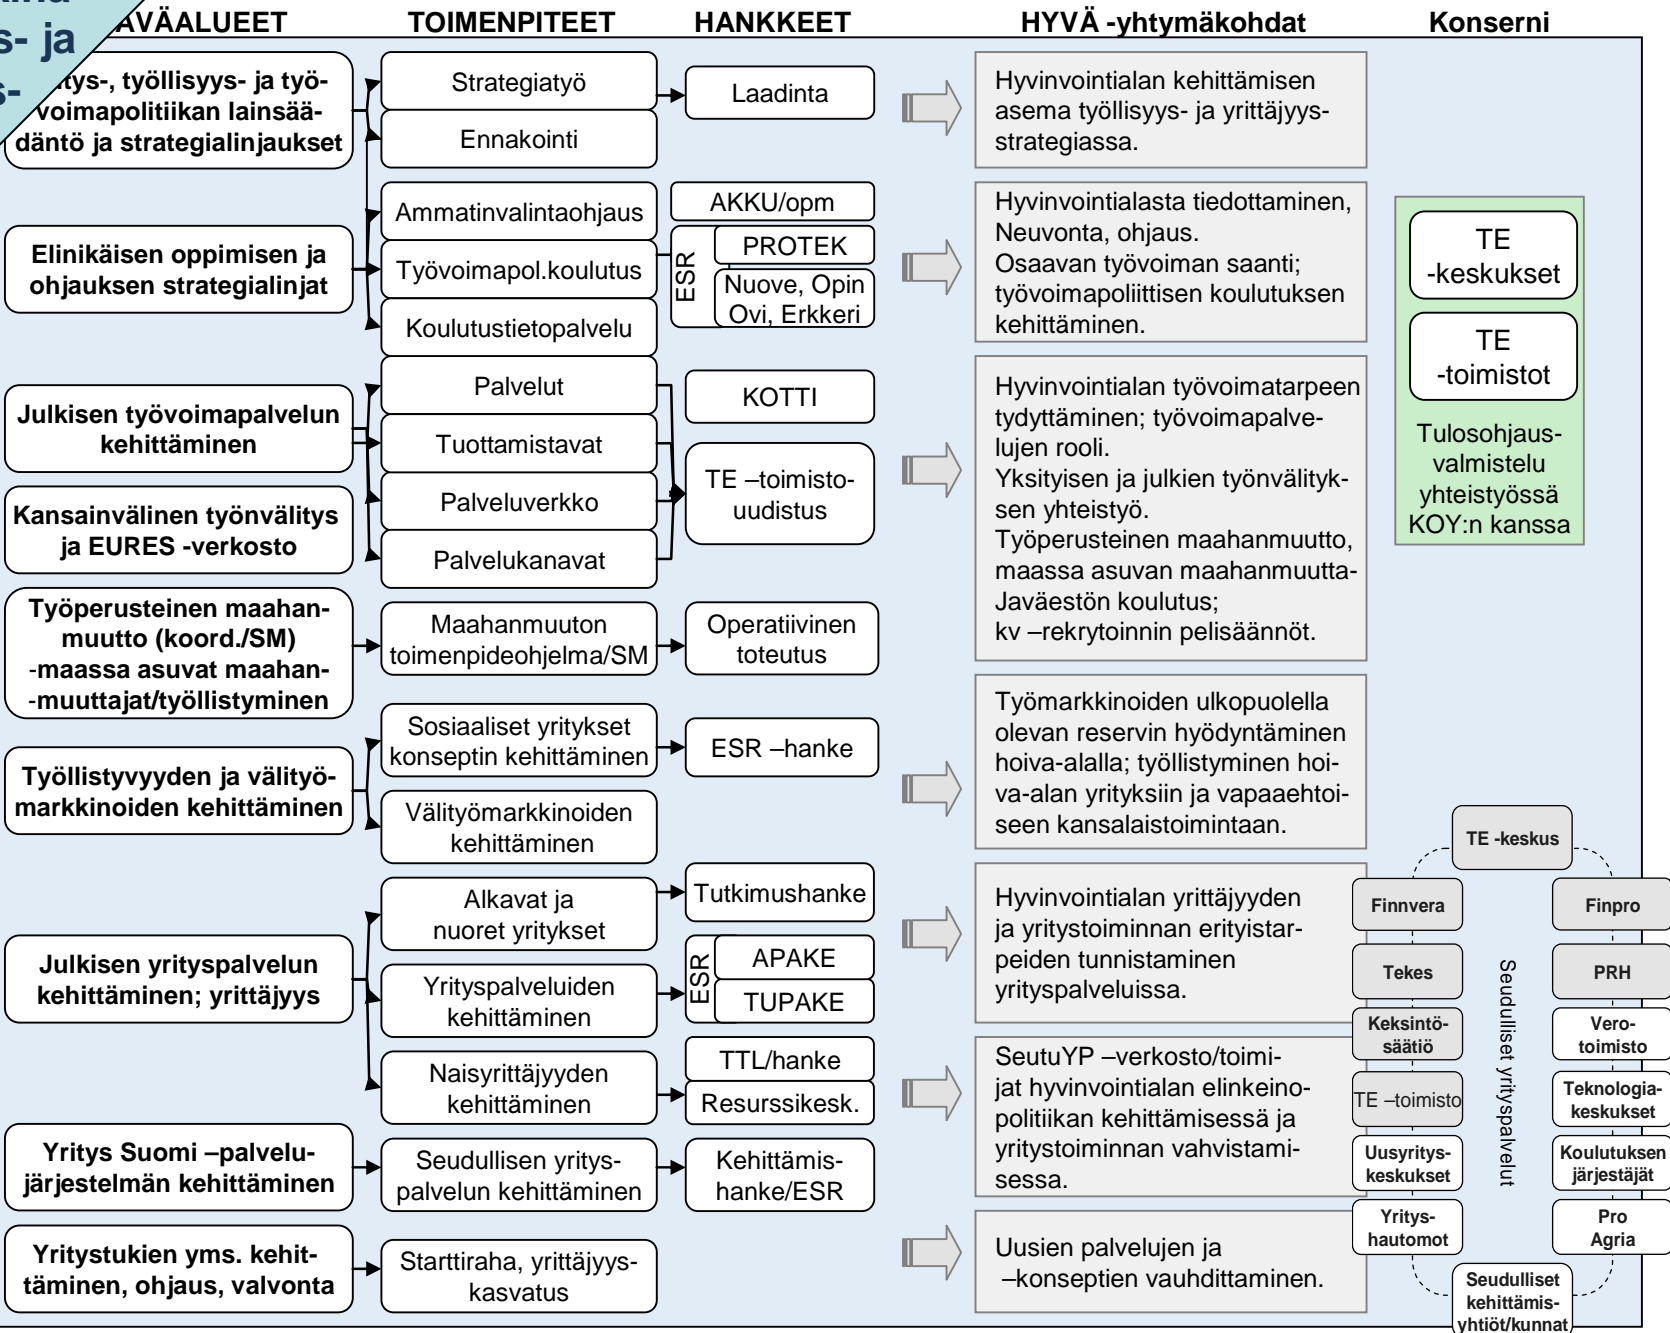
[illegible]ma
s- ja
s-

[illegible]AVÄALUEET | TOIMENPITEET | HANKKEET | HYVÄ -yhtymäkohdat | Konserni

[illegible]ys-, työllisyys- ja työvoimapolitiikan lainsäädäntö ja strategialinjaukset
Strategiatyö
Ennakointi
Laadinta
Hyvinvointialan kehittämisen asema työllisyys- ja yrittäjyysstrategiassa.

Elinikäisen oppimisen ja ohjauksen strategialinjat
Ammatinvalintaohjaus
Työvoimapol.koulutus
Koulutustietopalvelu
AKKU/opm
ESR
PROTEK
Nuove, Opin Ovi, Erkkeri
Hyvinvointialasta tiedottaminen, Neuvonta, ohjaus.
Osaavan työvoiman saanti; työvoimapoliittisen koulutuksen kehittäminen.

TE -keskukset
TE -toimistot
Tulosohjausvalmistelu yhteistyössä KOY:n kanssa

Julkisen työvoimapalvelun kehittäminen
Kansainvälinen työnvälitys ja EURES -verkosto
Palvelut
Tuottamistavat
Palveluverkko
Palvelukanavat
KOTTI
TE –toimistouudistus
Hyvinvointialan työvoimatarpeen tydyttäminen; työvoimapalvelujen rooli.
Yksityisen ja julkien työnvälityksen yhteistyö.
Työperusteinen maahanmuutto, maassa asuvan maahanmuuttaJaväestön koulutus;
kv –rekrytoinnin pelisäännöt.

Työperusteinen maahanmuutto (koord./SM) -maassa asuvat maahan-muuttajat/työllistyminen
Maahanmuuton toimenpideohjelma/SM
Operatiivinen toteutus

Työllistyvyyden ja välityömarkkinoiden kehittäminen
Sosiaaliset yritykset konseptin kehittäminen
Välityömarkkinoiden kehittäminen
ESR –hanke
Työmarkkinoiden ulkopuolella olevan reservin hyödyntäminen hoiva-alalla; työllistyminen hoiva-alan yrityksiin ja vapaaehtoiseen kansalaistoimintaan.

Julkisen yrityspalvelun kehittäminen; yrittäjyys
Alkavat ja nuoret yritykset
Yrityspalveluiden kehittäminen
Naisyrittäjyyden kehittäminen
Tutkimushanke
ESR
APAKE
TUPAKE
TTL/hanke
Resurssikesk.
Hyvinvointialan yrittäjyyden ja yritystoiminnan erityistarpeiden tunnistaminen yrityspalveluissa.
SeutuYP –verkosto/toimijat hyvinvointialan elinkeinopolitiikan kehittämisessä ja yritystoiminnan vahvistamisessa.

Yritys Suomi –palvelujärjestelmän kehittäminen
Seudullisen yrityspalvelun kehittäminen
Kehittämishanke/ESR

Yritystukien yms. kehittäminen, ohjaus, valvonta
Starttiraha, yrittäjyyskasvatus
Uusien palvelujen ja –konseptien vauhdittaminen.

TE -keskus
Finnvera
Finpro
Tekes
PRH
Keksintösäätiö
Verotoimisto
TE –toimisto
Teknologiakeskukset
Uusyrityskeskukset
Koulutuksen järjestäjät
Yrityshautomot
Pro Agria
Seudulliset kehittämisyhtiöt/kunnat
Seudulliset yrityspalvelut